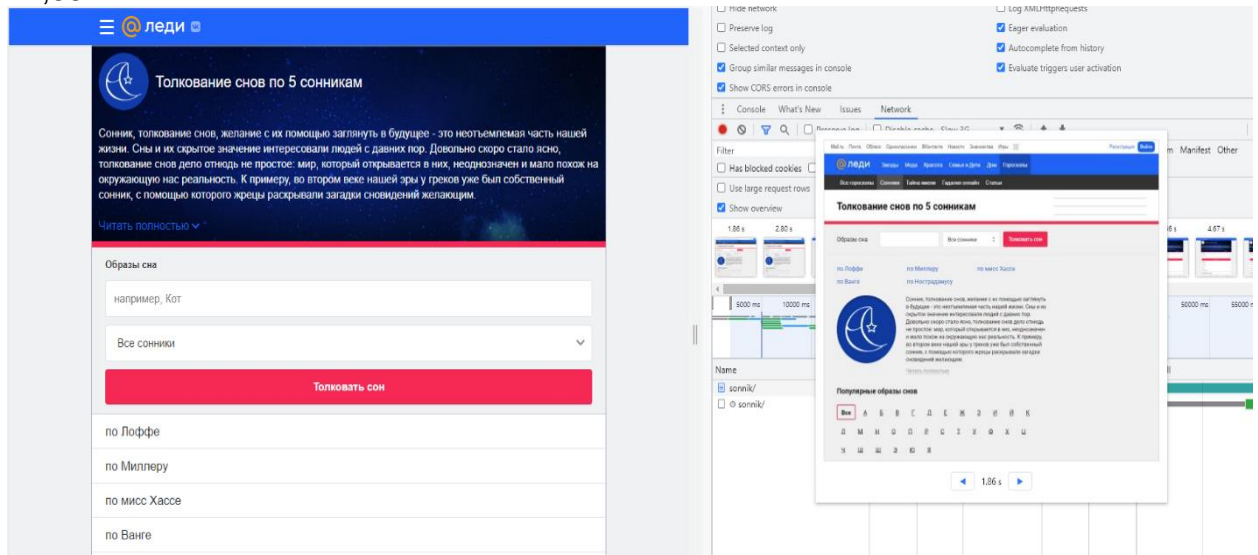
@леди

Толкование снов по 5 сонникам

Сонник, толкование снов, желание с их помощью заглянуть в будущее - это неотъемлемая часть нашей жизни. Сны и их скрытое значение интересовали людей с давних пор. Довольно скоро стало ясно, толкование снов дело отнюдь не простое: мир, который открывается в них, неоднозначен и мало похож на окружающую нас реальность. К примеру, во втором веке нашей эры у греков уже был собственный сонник, с помощью которого жрецы раскрывали загадки сновидений желающим.

Читать полностью

Образы сна

например, Кот

Все сонники

Толковать сон

по Лоффе

по Миллеру

по мисс Хассе

по Ванге

Hide network
Log XMLHttpRequests
Preserve log
Eager evaluation
Selected context only
Autocomplete from history
Group similar messages in console
Evaluate triggers user activation
Show CORS errors in console

Console What's New Issues Network

Filter
Has blocked cookies
Use large request rows
Show overview
m Manifest Other

1.86 s 2.80 s 4.67 s

5000 ms 10000 ms 50000 ms 55000 ms

Name
sonnik/
sonnik/

@леди
Толкование снов по 5 сонникам
Образы сна
Все сонники
Толковать сон
по Лоффе
по Миллеру
по мисс Хассе
по Ванге
по Нострадамусу
Популярные образы снов
Все А Б В Г Д Е Ж З И Й К Л М Н О П Р С Т У Ф Х Ц Ч Ш Щ Э Ю Я

1.86 s